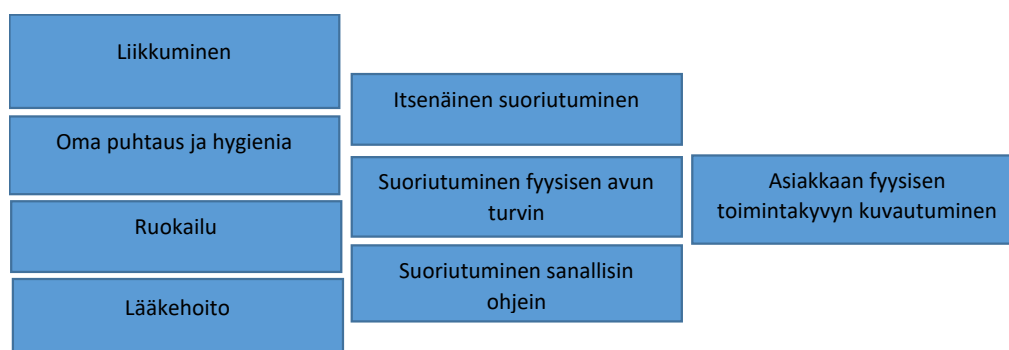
Liikkuminen

Oma puhtaus ja hygienia

Ruokailu

Lääkehoito

Itsenäinen suoriutuminen

Suoriutuminen fyysisen avun turvin

Suoriutuminen sanallisin ohjein

Asiakkaan fyysisen toimintakyvyn kuvautuminen